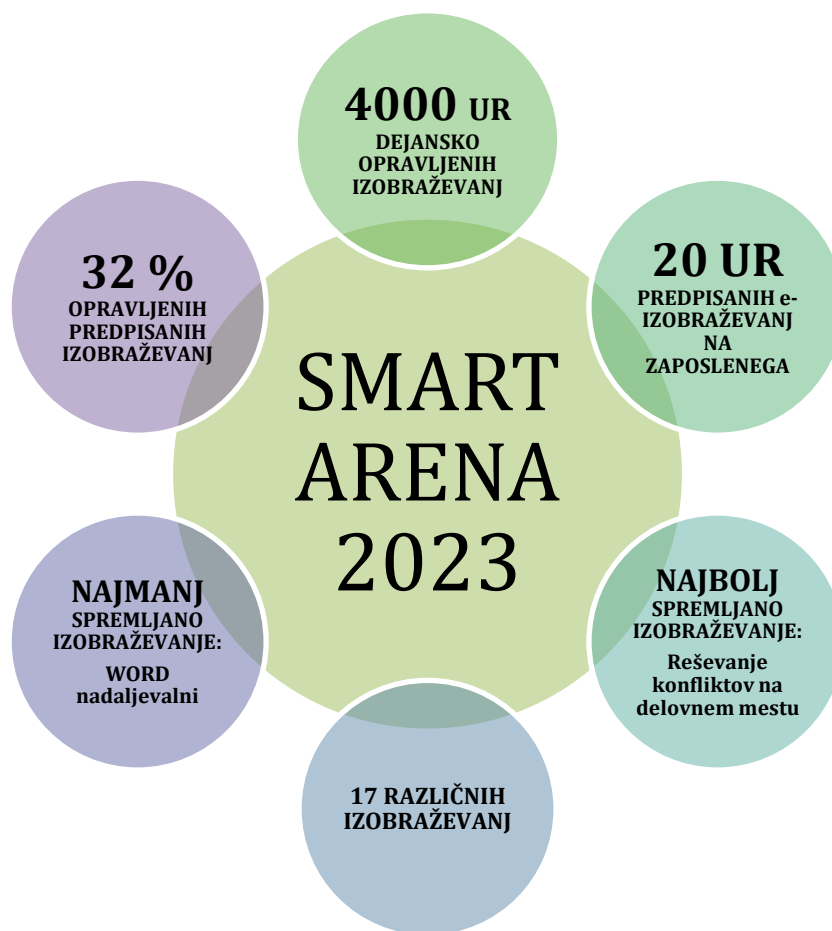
4000 UR
DEJANSKO OPRAVLJENIH IZOBRAŽEVANJ

20 UR
PREDPISANIH e-IZOBRAŽEVANJ NA ZAPOSLENEGA

NAJBOLJ SPREMLJANO IZOBRAŽEVANJE:
Reševanje konfliktov na delovnem mestu

17 RAZLIČNIH IZOBRAŽEVANJ

NAJMANJ SPREMLJANO IZOBRAŽEVANJE:
WORD nadaljevalni

32 %
OPRAVLJENIH PREDPISANIH IZOBRAŽEVANJ

SMART ARENA 2023